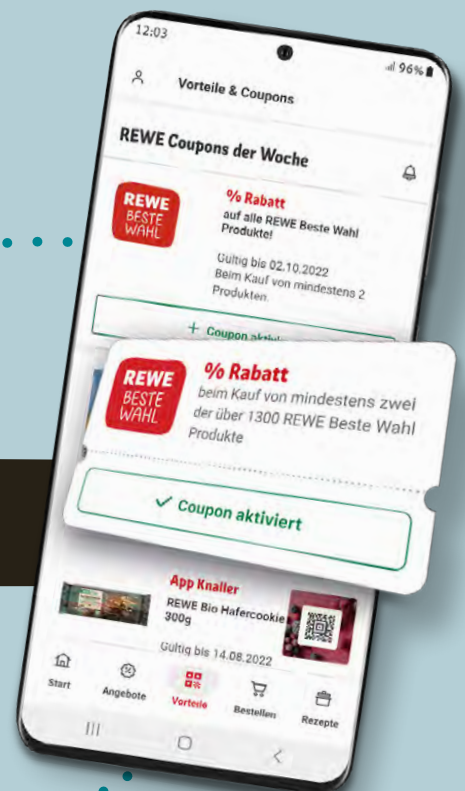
12:03

96%

Vorteile & Coupons

REWE Coupons der Woche

REWE BESTE WAHL

% Rabatt

auf alle REWE Beste Wahl Produkte!

Gültig bis 02.10.2022
Beim Kauf von mindestens 2 Produkten.

+ Coupon akti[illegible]

REWE BESTE WAHL

% Rabatt

beim Kauf von mindestens zwei der über 1300 REWE Beste Wahl Produkte

✓ Coupon aktiviert

App Knaller

REWE Bio Hafercookie 300g

Gültig bis 14.08.2022

Start

Angebote

Vorteile

Bestellen

Rezepte